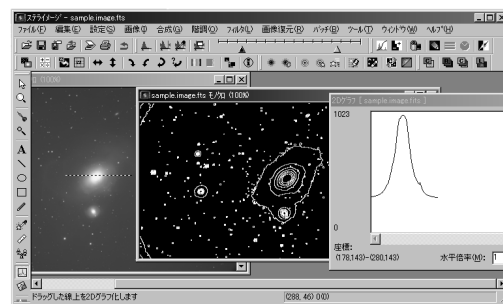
ステライメージ - sample.image.fts
ファイル(F) 編集(E) 設定(S) 画像(I) 合成(G) 階調(O) フィルタ(L) 画像復元(R) バッチ(B) ツール(T) ウィンドウ(W) ヘルプ(H)
(100%)
sample.image.fts モノクロ (100%)
2Dグラフ [ sample.image.fts ]
1023
0
座標:
(178,143)-(280,143)
水平倍率(M):
ドラッグした線上を2Dグラフ化します
(288, 46) 0(0)